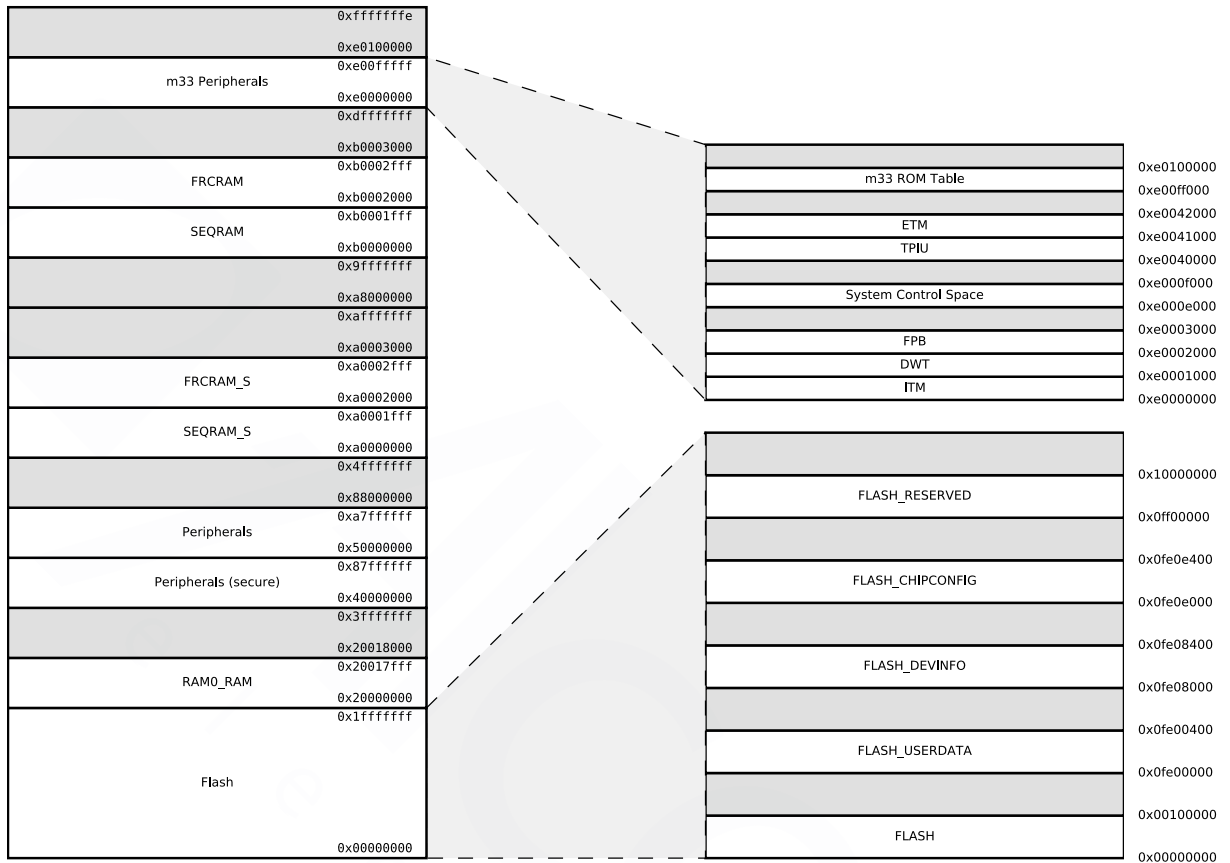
0xfffffffe
0xe0100000
m33 Peripherals
0xe00fffff
0xe0000000
0xdfffffff
0xb0003000
FRCRAM
0xb0002fff
0xb0002000
SEQRAM
0xb0001fff
0xb0000000
0x9fffffff
0xa8000000
0xafffffff
0xa0003000
FRCRAM_S
0xa0002fff
0xa0002000
SEQRAM_S
0xa0001fff
0xa0000000
0x4fffffff
0x88000000
Peripherals
0xa7ffffff
0x50000000
Peripherals (secure)
0x87ffffff
0x40000000
0x3fffffff
0x20018000
RAM0_RAM
0x20017fff
0x20000000
Flash
0x1fffffff
0x00000000

0xe0100000
m33 ROM Table
0xe00ff000
0xe0042000
ETM
0xe0041000
TPIU
0xe0040000
0xe000f000
System Control Space
0xe000e000
0xe0003000
FPB
0xe0002000
DWT
0xe0001000
ITM
0xe0000000

0x10000000
FLASH_RESERVED
0x0ff00000
0x0fe0e400
FLASH_CHIPCONFIG
0x0fe0e000
0x0fe08400
FLASH_DEVINFO
0x0fe08000
0x0fe00400
FLASH_USERDATA
0x0fe00000
0x00100000
FLASH
0x00000000